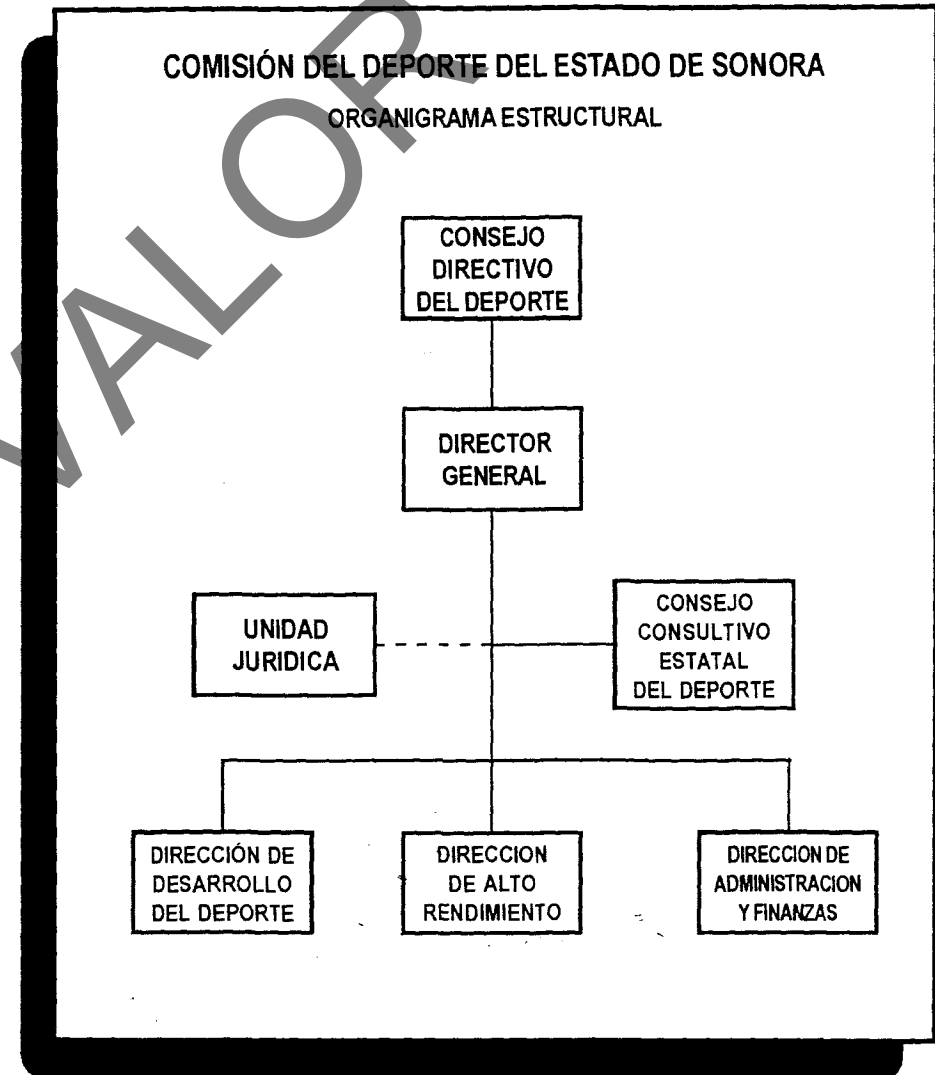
COMISIÓN DEL DEPORTE DEL ESTADO DE SONORA

ORGANIGRAMA ESTRUCTURAL

CONSEJO DIRECTIVO DEL DEPORTE

DIRECTOR GENERAL

UNIDAD JURIDICA

CONSEJO CONSULTIVO ESTATAL DEL DEPORTE

DIRECCIÓN DE DESARROLLO DEL DEPORTE

DIRECCION DE ALTO RENDIMIENTO

DIRECCION DE ADMINISTRACION Y FINANZAS

VALOR